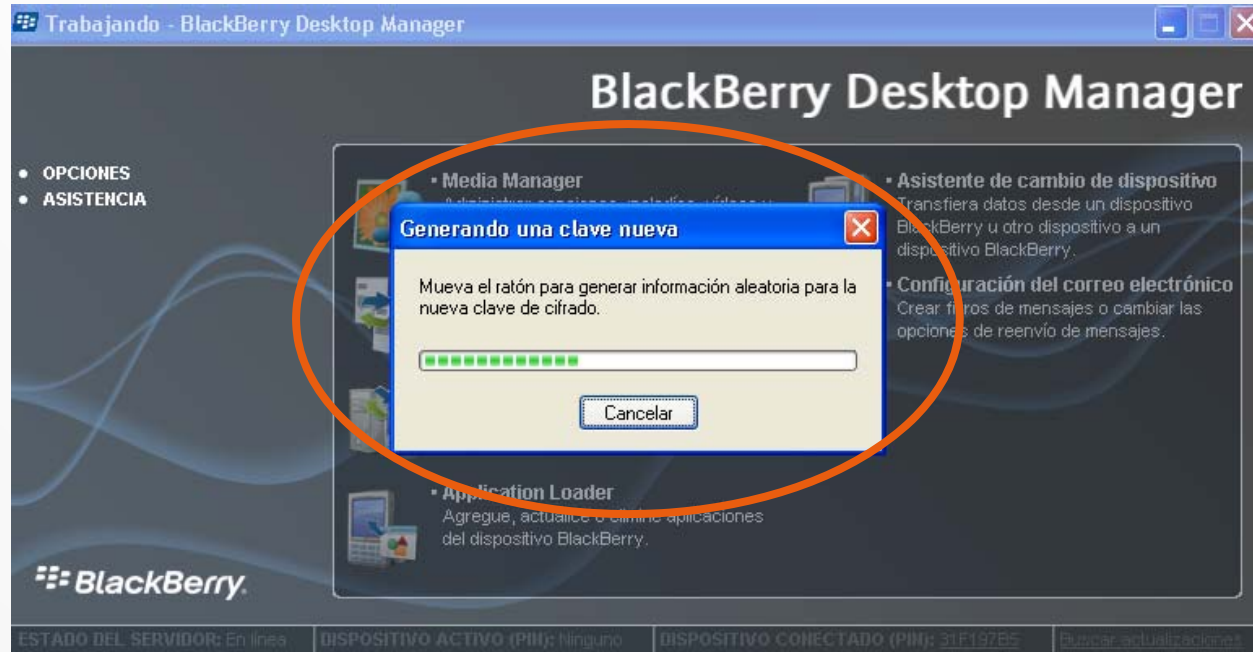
Trabajando - BlackBerry Desktop Manager

BlackBerry Desktop Manager

• OPCIONES
• ASISTENCIA

▪ Media Manager
Administrar canciones, melodías, vídeos y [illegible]

Generando una clave nueva

Mueva el ratón para generar información aleatoria para la nueva clave de cifrado.

Cancelar

▪ Asistente de cambio de dispositivo
Transfiera datos desde un dispositivo BlackBerry u otro dispositivo a un dispositivo BlackBerry.

▪ Configuración del correo electrónico
Crear filtros de mensajes o cambiar las opciones de reenvío de mensajes.

▪ Application Loader
Agregue, actualice o elimine aplicaciones del dispositivo BlackBerry.

BlackBerry.

ESTADO DEL SERVIDOR: En línea | DISPOSITIVO ACTIVO (PIN): Ninguno | DISPOSITIVO CONECTADO (PIN): 31F197B5 | Buscar actualizaciones